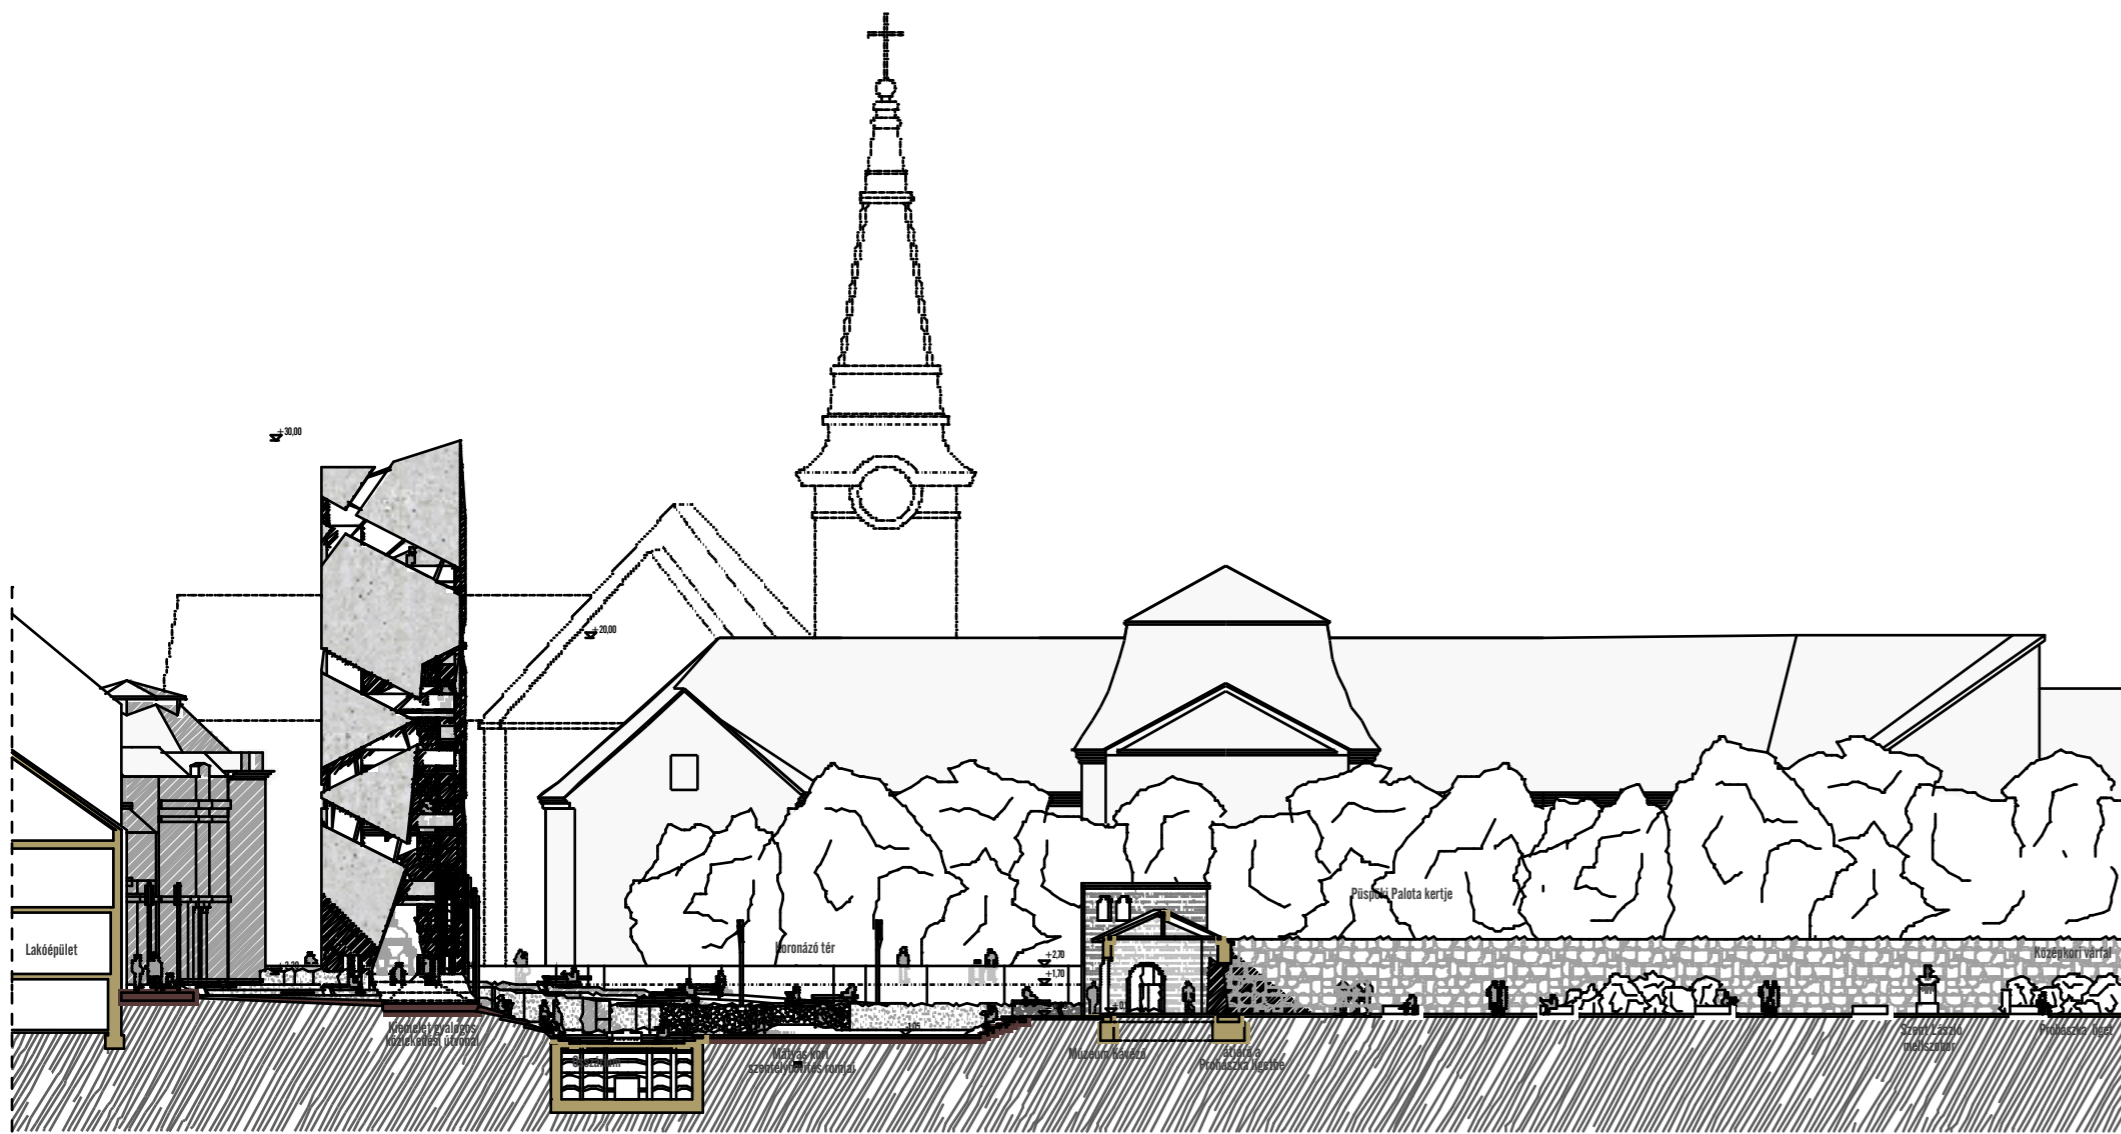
+30,00

+20,00

Lakóépület

+2,70

+1,70

Koronázó tér

Püspöki Palota kertje

Középkori várfal

Kiemelet gyalogos közlekedési útvonal

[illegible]

Mátyás kori szentélyépítés romjai

Múzeum kávézó

Bejárat a Prohászka ligetbe

Szent László mellszobor

Prohászka liget